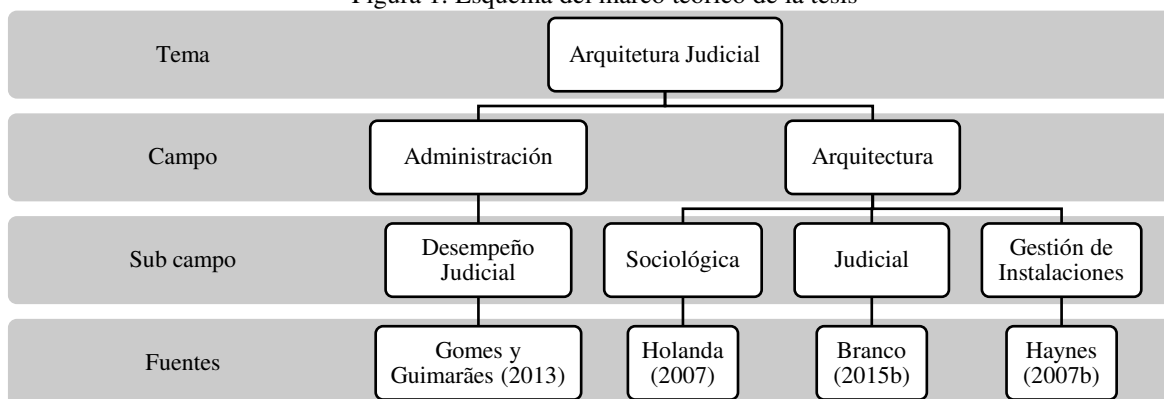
Figura 1. Esquema del marco teórico de la tesis

Tema

Arquitetura Judicial

Campo

Administración

Arquitectura

Sub campo

Desempeño Judicial

Sociológica

Judicial

Gestión de Instalaciones

Fuentes

Gomes y Guimarães (2013)

Holanda (2007)

Branco (2015b)

Haynes (2007b)